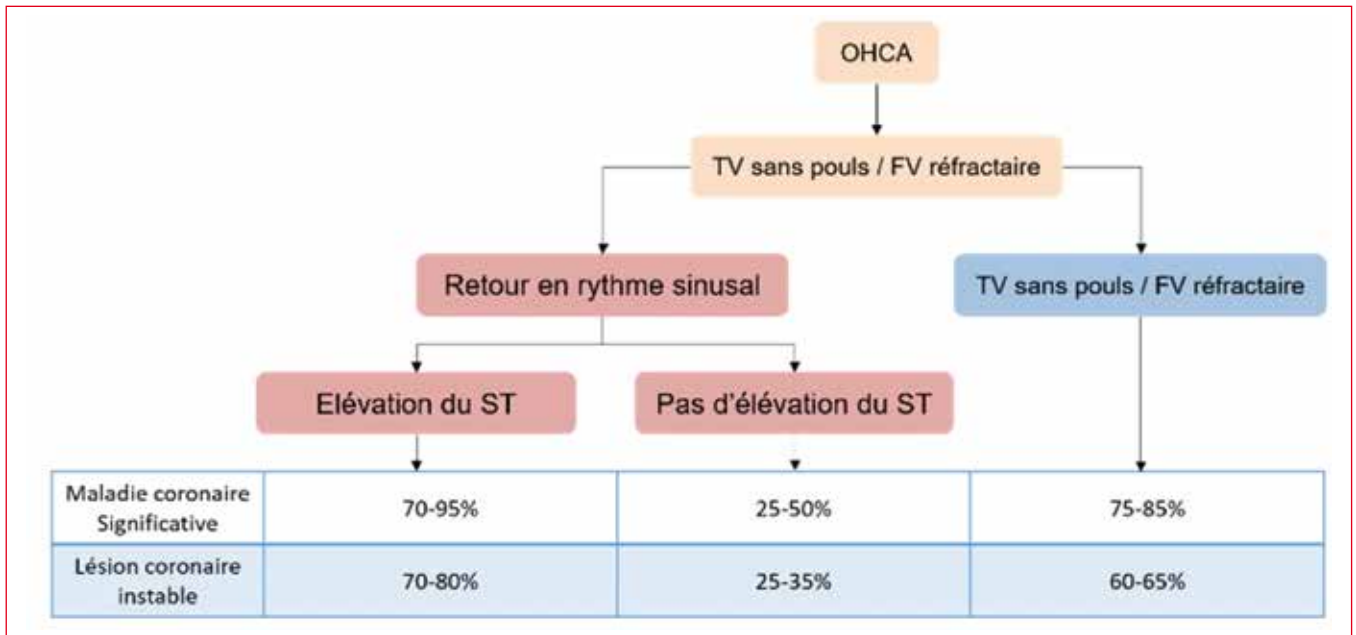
OHCA

TV sans pouls / FV réfractaire

Retour en rythme sinusal

TV sans pouls / FV réfractaire

Elévation du ST

Pas d'élévation du ST

| Maladie coronaire Significative | 70-95% | 25-50% | 75-85% |
|---|---|---|---|
| Lésion coronaire instable | 70-80% | 25-35% | 60-65% |